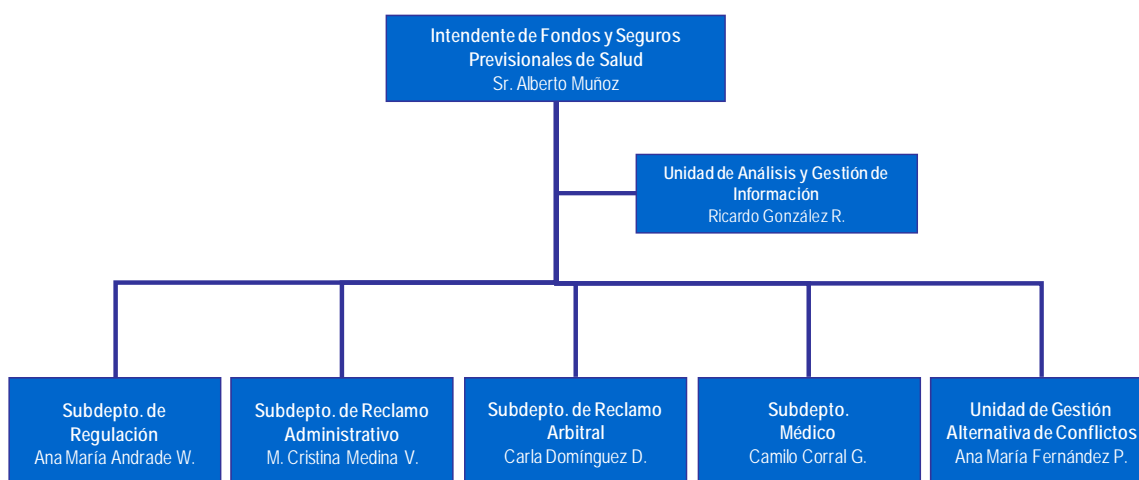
Intendente de Fondos y Seguros Previsionales de Salud
Sr. Alberto Muñoz

Unidad de Análisis y Gestión de Información
Ricardo González R.

Subdepto. de Regulación
Ana María Andrade W.

Subdepto. de Reclamo Administrativo
M. Cristina Medina V.

Subdepto. de Reclamo Arbitral
Carla Domínguez D.

Subdepto. Médico
Camilo Corral G.

Unidad de Gestión Alternativa de Conflictos
Ana María Fernández P.